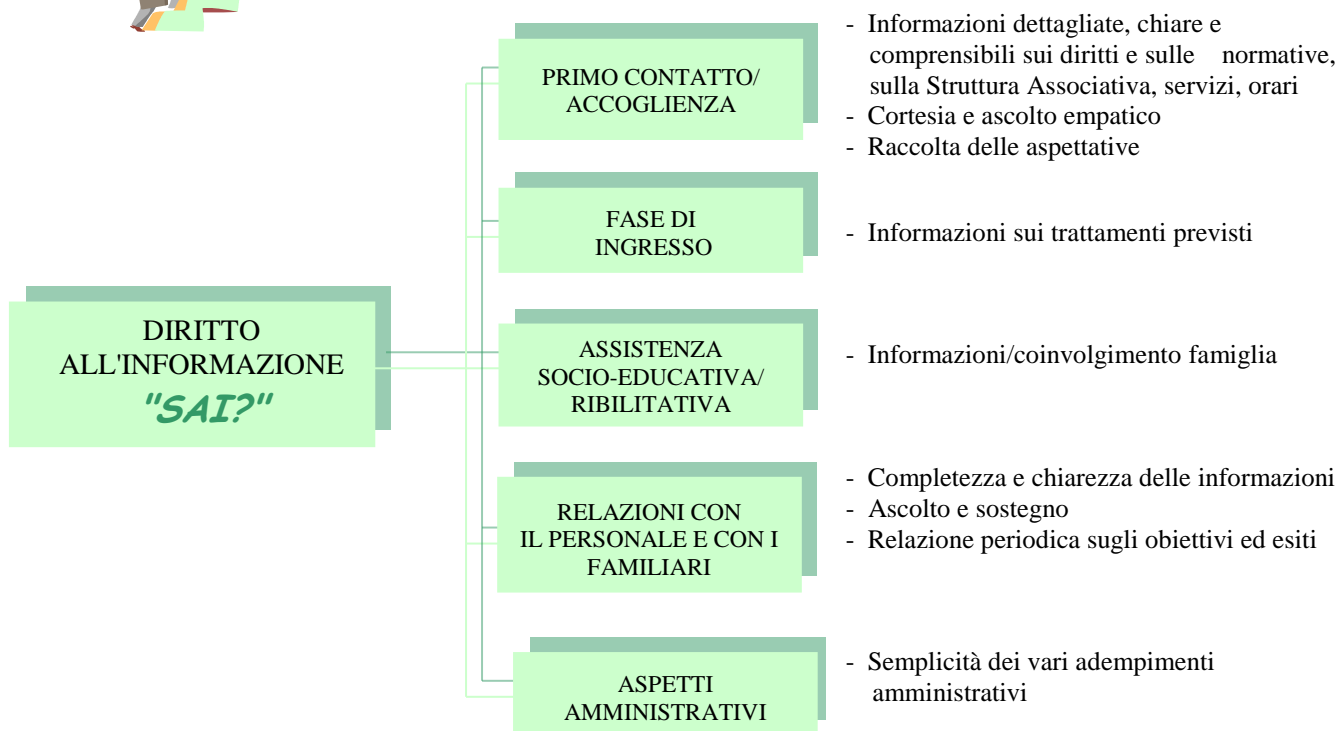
DIRITTO ALL'INFORMAZIONE
"SAI?"

PRIMO CONTATTO/ ACCOGLIENZA

- Informazioni dettagliate, chiare e comprensibili sui diritti e sulle normative, sulla Struttura Associativa, servizi, orari
- Cortesia e ascolto empatico
- Raccolta delle aspettative

FASE DI INGRESSO

- Informazioni sui trattamenti previsti

ASSISTENZA SOCIO-EDUCATIVA/ RIBILITATIVA

- Informazioni/coinvolgimento famiglia

RELAZIONI CON IL PERSONALE E CON I FAMILIARI

- Completezza e chiarezza delle informazioni
- Ascolto e sostegno
- Relazione periodica sugli obiettivi ed esiti

ASPETTI AMMINISTRATIVI

- Semplicità dei vari adempimenti amministrativi